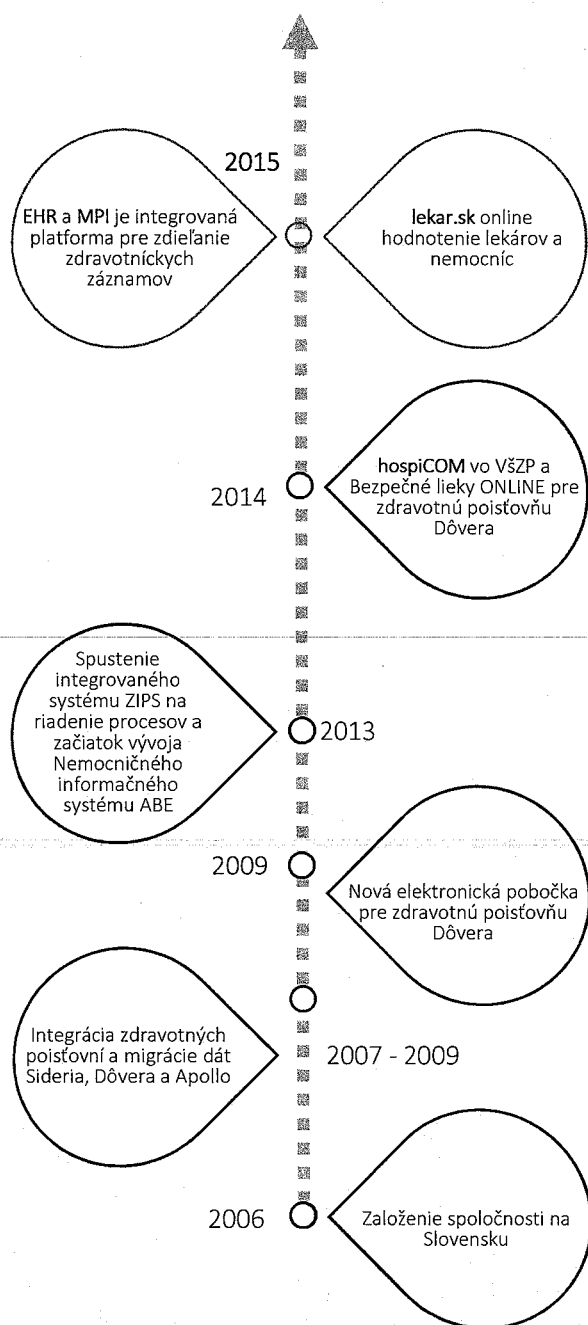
2015

EHR a MPI je integrovaná platforma pre zdieľanie zdravotníckych záznamov

lekar.sk online hodnotenie lekárov a nemocníc

2014

hospiCOM vo VšZP a Bezpečné lieky ONLINE pre zdravotnú poisťovňu Dôvera

Spustenie integrovaného systému ZIPS na riadenie procesov a začiatok vývoja Nemocničného informačného systému ABE

2013

2009

Nová elektronická pobočka pre zdravotnú poisťovňu Dôvera

Integrácia zdravotných poisťovní a migrácie dát Sideria, Dôvera a Apollo

2007 - 2009

2006

Založenie spoločnosti na Slovensku